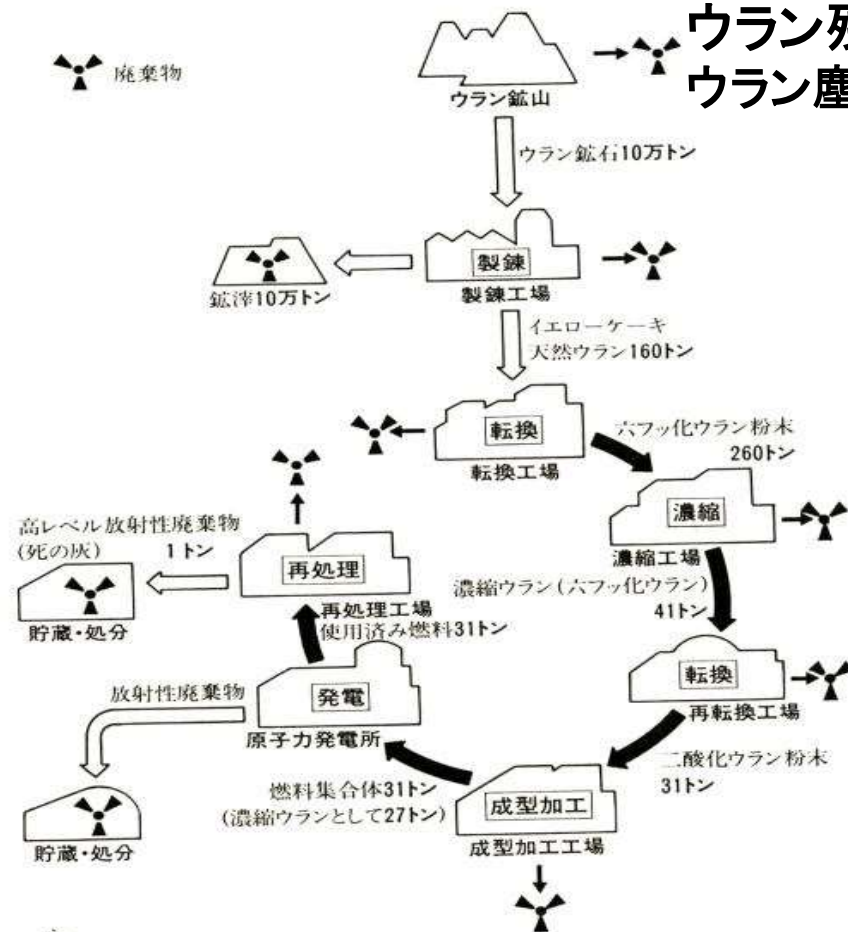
ウラン残
ウラン塵

廃棄物

ウラン鉱山

ウラン鉱石10万トン

製錬

製錬工場

鉱滓10万トン

イエローケーキ
天然ウラン160トン

転換

転換工場

六フッ化ウラン粉末
260トン

濃縮

濃縮工場

濃縮ウラン(六フッ化ウラン)
41トン

転換

再転換工場

二酸化ウラン粉末
31トン

成型加工

成型加工工場

燃料集合体31トン
(濃縮ウランとして27トン)

発電

原子力発電所

放射性廃棄物

貯蔵・処分

再処理

再処理工場
使用済み燃料31トン

高レベル放射性廃棄物
(死の灰)
1トン

貯蔵・処分